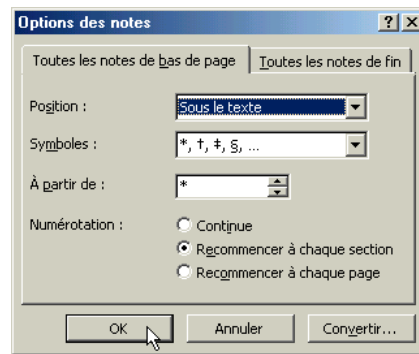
Options des notes

?
X

Toutes les notes de bas de page
Toutes les notes de fin

Position :
Sous le texte

Symboles :
*, †, ‡, §, ...

À partir de :
*

Numérotation :
Continue
Recommencer à chaque section
Recommencer à chaque page

OK
Annuler
Convertir...